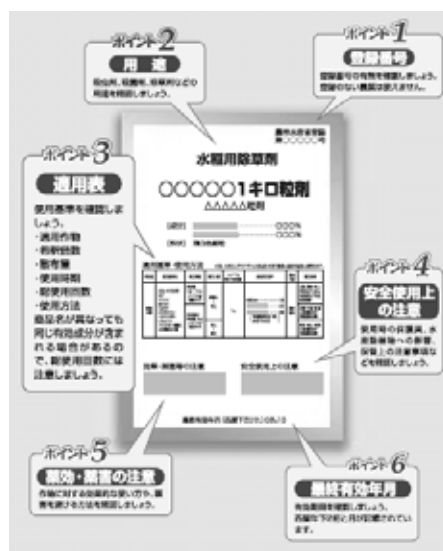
ポイント2

用途

殺虫剤、殺菌剤、除草剤などの用途を確認しましょう。

ポイント1

登録番号

登録番号の有無を確認しましょう。登録のない農薬は使えません。

農林水産省登録
第○○○○○号

水稲用除草剤

○○○○○1キロ粒剤

△△△△△粒剤

ポイント3

適用表

使用基準を確認しましょう。
・適用作物
・適用雑草
・散布量
・使用時期
・総使用回数
・使用方法
農薬名が異なっても同じ有効成分が含まれる場合があるので、総使用回数には注意しましょう。

ポイント4

安全使用上の注意

使用時の保護具、水産動植物への影響、保管上の注意事項などを確認しましょう。

効果・薬害等の注意

安全使用上の注意

ポイント5

効果・薬害の注意

作物に対する効果的な使い方や、薬害を避ける方法を確認しましょう。

ポイント6

最終有効年月

有効期限を確認しましょう。西暦の下2桁と月が印刷されています。